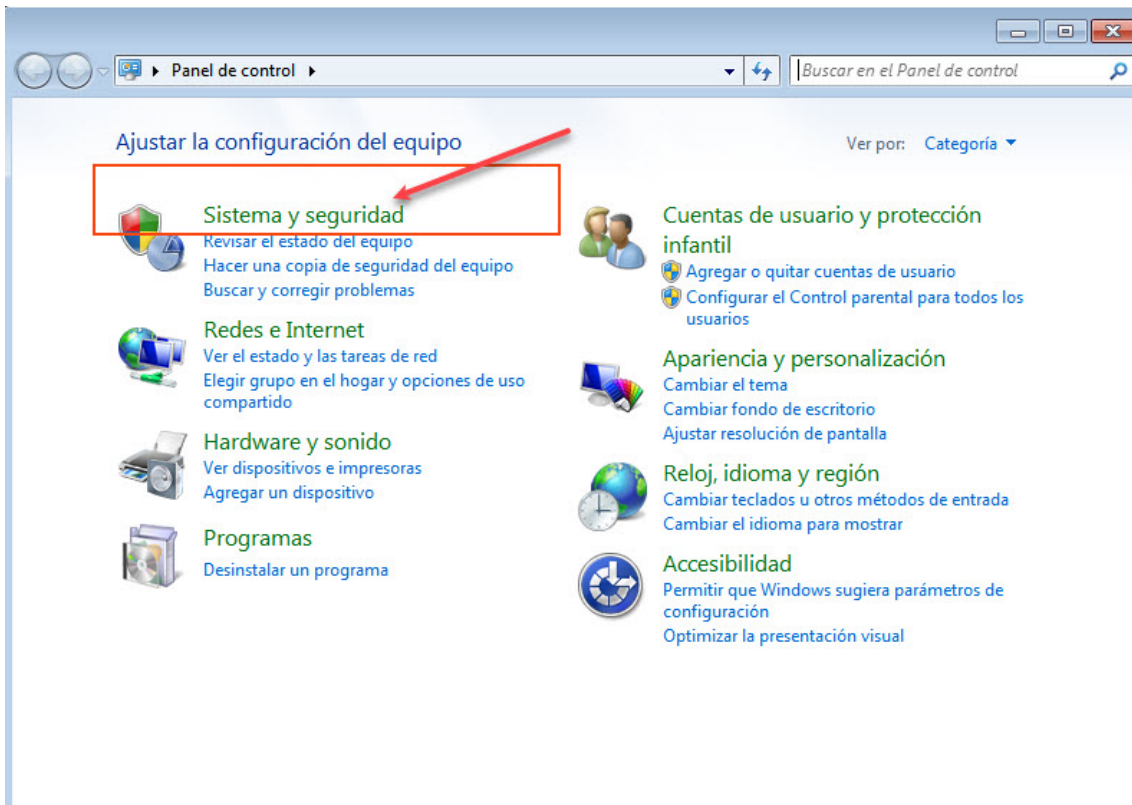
Panel de control

Buscar en el Panel de control

Ajustar la configuración del equipo

Ver por: Categoría

Sistema y seguridad
Revisar el estado del equipo
Hacer una copia de seguridad del equipo
Buscar y corregir problemas

Redes e Internet
Ver el estado y las tareas de red
Elegir grupo en el hogar y opciones de uso compartido

Hardware y sonido
Ver dispositivos e impresoras
Agregar un dispositivo

Programas
Desinstalar un programa

Cuentas de usuario y protección infantil
Agregar o quitar cuentas de usuario
Configurar el Control parental para todos los usuarios

Apariencia y personalización
Cambiar el tema
Cambiar fondo de escritorio
Ajustar resolución de pantalla

Reloj, idioma y región
Cambiar teclados u otros métodos de entrada
Cambiar el idioma para mostrar

Accesibilidad
Permitir que Windows sugiera parámetros de configuración
Optimizar la presentación visual